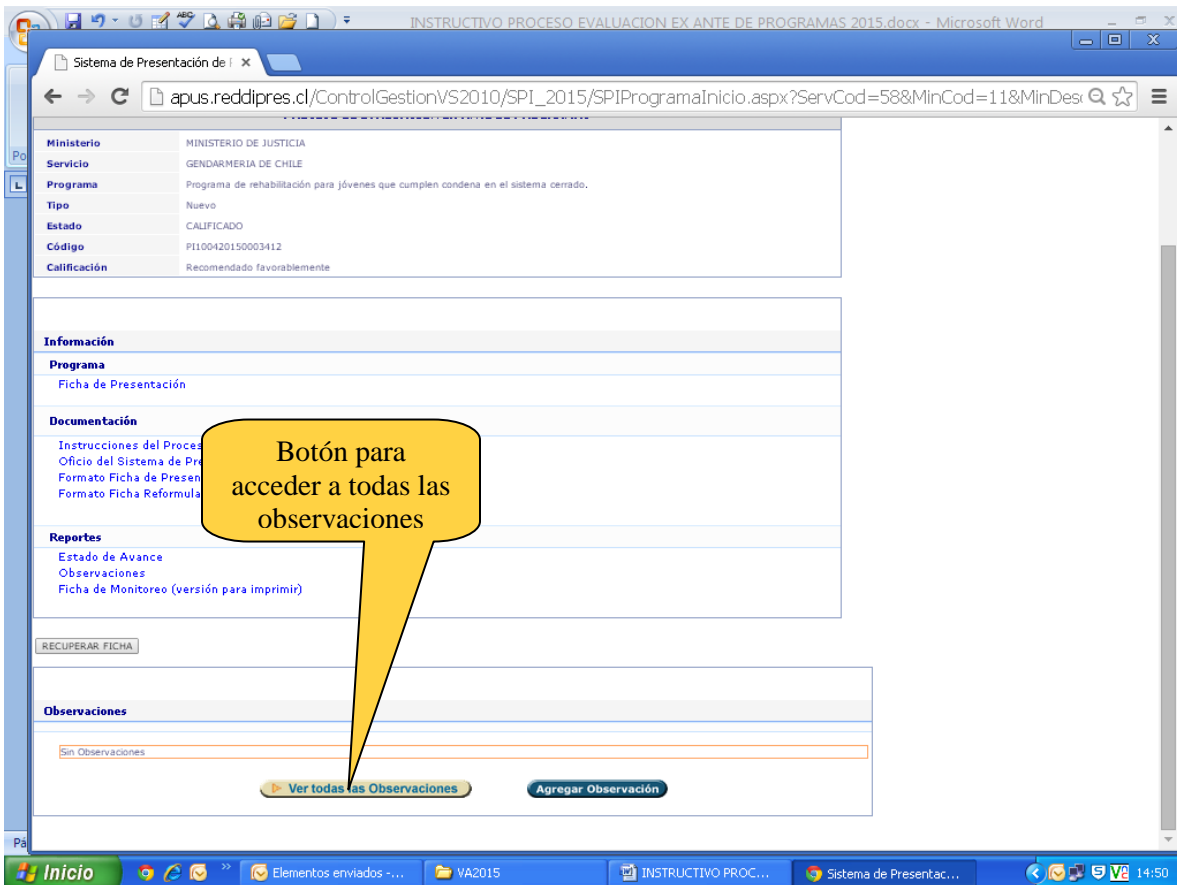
INSTRUCTIVO PROCESO EVALUACION EX ANTE DE PROGRAMAS 2015.docx - Microsoft Word

Sistema de Presentación de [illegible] ×

apus.reddipres.cl/ControlGestionVS2010/SPI_2015/SPIProgramaInicio.aspx?ServCod=58&MinCod=11&MinDes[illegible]

| Ministerio | MINISTERIO DE JUSTICIA |
|---|---|
| Servicio | GENDARMERIA DE CHILE |
| Programa | Programa de rehabilitación para jóvenes que cumplen condena en el sistema cerrado. |
| Tipo | Nuevo |
| Estado | CALIFICADO |
| Código | PI100420150003412 |
| Calificación | Recomendado favorablemente |

Información

Programa

Ficha de Presentación

Documentación

Instrucciones del Proces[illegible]

Oficio del Sistema de Pre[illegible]

Formato Ficha de Presen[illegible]

Formato Ficha Reformula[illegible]

Botón para acceder a todas las observaciones

Reportes

Estado de Avance

Observaciones

Ficha de Monitoreo (versión para imprimir)

RECUPERAR FICHA

Observaciones

Sin Observaciones

Ver todas las Observaciones

Agregar Observación

Po

Pa

Inicio

Elementos enviados -...

VA2015

INSTRUCTIVO PROC...

Sistema de Presentac...

14:50